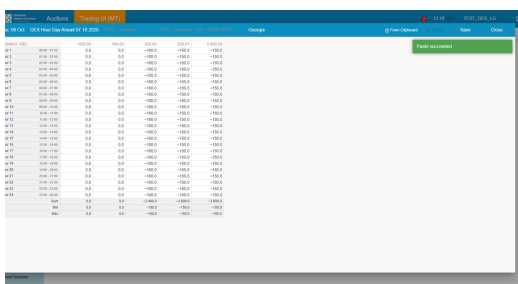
Auctions Trading UI (MT)

u, 08 Oct GEX Hour Day Ahead 01.10.2020 Georgia

From Clipboard Save Close

Paste succeeded

TEST_GEX_LS

ency: GEL

| | | -999.00 | 100.00 | 200.00 | 300.01 | 3 000.00 |
|---|---|---|---|---|---|---|
| ur 1 | 00:00 - 01:00 | 0.0 | 0.0 | −150.0 | −150.0 | −150.0 |
| ur 2 | 01:00 - 02:00 | 0.0 | 0.0 | −150.0 | −150.0 | −150.0 |
| ur 3 | 02:00 - 03:00 | 0.0 | 0.0 | −150.0 | −150.0 | −150.0 |
| ur 4 | 03:00 - 04:00 | 0.0 | 0.0 | −150.0 | −150.0 | −150.0 |
| ur 5 | 04:00 - 05:00 | 0.0 | 0.0 | −150.0 | −150.0 | −150.0 |
| ur 6 | 05:00 - 06:00 | 0.0 | 0.0 | −150.0 | −150.0 | −150.0 |
| ur 7 | 06:00 - 07:00 | 0.0 | 0.0 | −150.0 | −150.0 | −150.0 |
| ur 8 | 07:00 - 08:00 | 0.0 | 0.0 | −150.0 | −150.0 | −150.0 |
| ur 9 | 08:00 - 09:00 | 0.0 | 0.0 | −150.0 | −150.0 | −150.0 |
| ur 10 | 09:00 - 10:00 | 0.0 | 0.0 | −150.0 | −150.0 | −150.0 |
| ur 11 | 10:00 - 11:00 | 0.0 | 0.0 | −150.0 | −150.0 | −150.0 |
| ur 12 | 11:00 - 12:00 | 0.0 | 0.0 | −150.0 | −150.0 | −150.0 |
| ur 13 | 12:00 - 13:00 | 0.0 | 0.0 | −150.0 | −150.0 | −150.0 |
| ur 14 | 13:00 - 14:00 | 0.0 | 0.0 | −150.0 | −150.0 | −150.0 |
| ur 15 | 14:00 - 15:00 | 0.0 | 0.0 | −150.0 | −150.0 | −150.0 |
| ur 16 | 15:00 - 16:00 | 0.0 | 0.0 | −150.0 | −150.0 | −150.0 |
| ur 17 | 16:00 - 17:00 | 0.0 | 0.0 | −150.0 | −150.0 | −150.0 |
| ur 18 | 17:00 - 18:00 | 0.0 | 0.0 | −150.0 | −150.0 | −150.0 |
| ur 19 | 18:00 - 19:00 | 0.0 | 0.0 | −150.0 | −150.0 | −150.0 |
| ur 20 | 19:00 - 20:00 | 0.0 | 0.0 | −150.0 | −150.0 | −150.0 |
| ur 21 | 20:00 - 21:00 | 0.0 | 0.0 | −150.0 | −150.0 | −150.0 |
| ur 22 | 21:00 - 22:00 | 0.0 | 0.0 | −150.0 | −150.0 | −150.0 |
| ur 23 | 22:00 - 23:00 | 0.0 | 0.0 | −150.0 | −150.0 | −150.0 |
| ur 24 | 23:00 - 00:00 | 0.0 | 0.0 | −150.0 | −150.0 | −150.0 |
| | Sum | 0.0 | 0.0 | −3 600.0 | −3 600.0 | −3 600.0 |
| | Min | 0.0 | 0.0 | −150.0 | −150.0 | −150.0 |
| | Max | 0.0 | 0.0 | −150.0 | −150.0 | −150.0 |